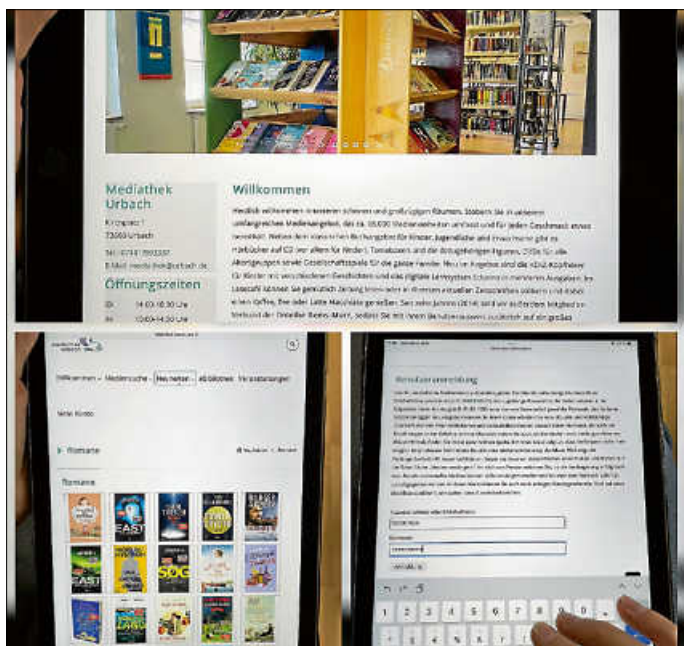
Mediathek Urbach

Kirchplatz 1
73660 Urbach

Tel.: 07181 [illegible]
E-Mail: mediathek@urbach.de

Öffnungszeiten

Di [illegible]
Mi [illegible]

Willkommen

Herzlich willkommen in unseren schönen und großzügigen Räumen. Stöbern Sie in unserem umfangreichen Medienangebot, das ca. 35.000 Medieneinheiten umfasst und für jeden Geschmack etwas bereithält. Neben den klassischen Buchangeboten für Kinder, Jugendliche und Erwachsene gibt es Hörbücher auf CD (vor allem für Kinder), Tonieboxen und die dazugehörigen Figuren, DVDs für alle Altersgruppen sowie Gesellschaftsspiele für die ganze Familie. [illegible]

Willkommen | Mediensuche | Neu hier | Aktionen | Veranstaltungen

Romane

Romane

Benutzeranmeldung

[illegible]